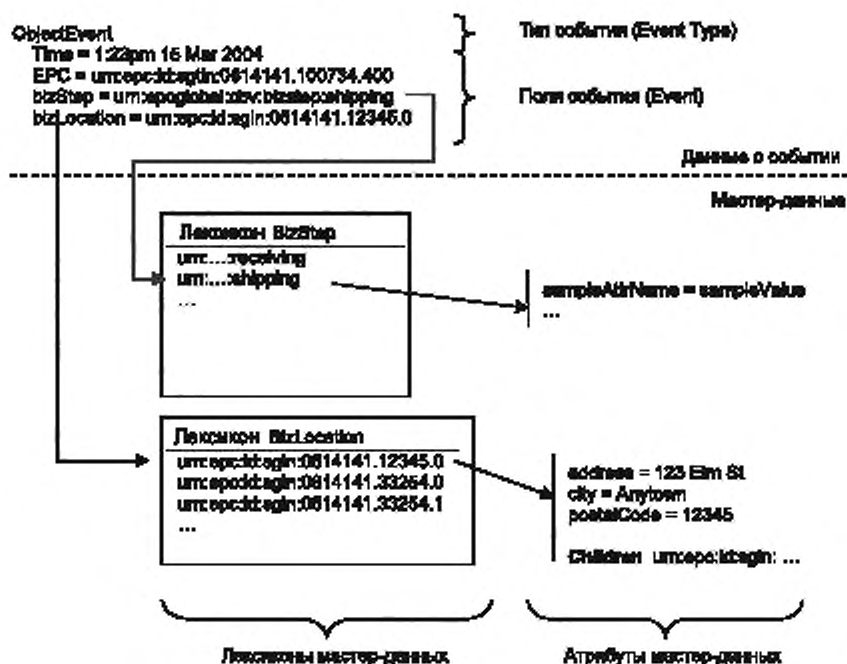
ObjectEvent
Time = 1:22pm 15 Mar 2004
EPC = urn:epc:id:sgtin:0614141.100734.400
bizStep = urn:epcglobal:cbv:bizstep:shipping
bizLocation = urn:epc:id:sgln:0614141.12345.0

Тип события (Event Type)

Поля события (Event)

Данные о событии

Мастер-данные

Лексикон BizStep
urn:...:receiving
urn:...:shipping
...

sampleAttrName = sampleValue
...

Лексикон BizLocation
urn:epc:id:sgln:0614141.12345.0
urn:epc:id:sgln:0614141.33254.0
urn:epc:id:sgln:0614141.33254.1
...

address = 123 Elm St
city = Anytown
postalCode = 12345

Children urn:epc:id:sgln: ...

Лексиконы мастер-данных

Атрибуты мастер-данных